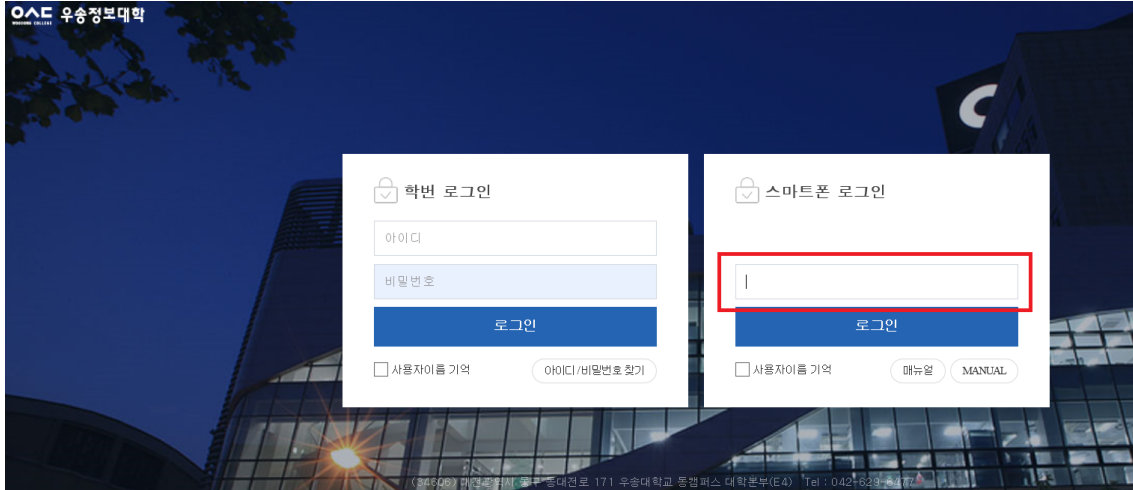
우송정보대학

학번 로그인

아이디

비밀번호

로그인

사용자이름 기억

아이디/비밀번호 찾기

스마트폰 로그인

로그인

사용자이름 기억

매뉴얼

MANUAL

(34606) 대전광역시 동구 동대전로 171 우송대학교 동캠퍼스 대학본부(E4) Tel : 042-629-6477